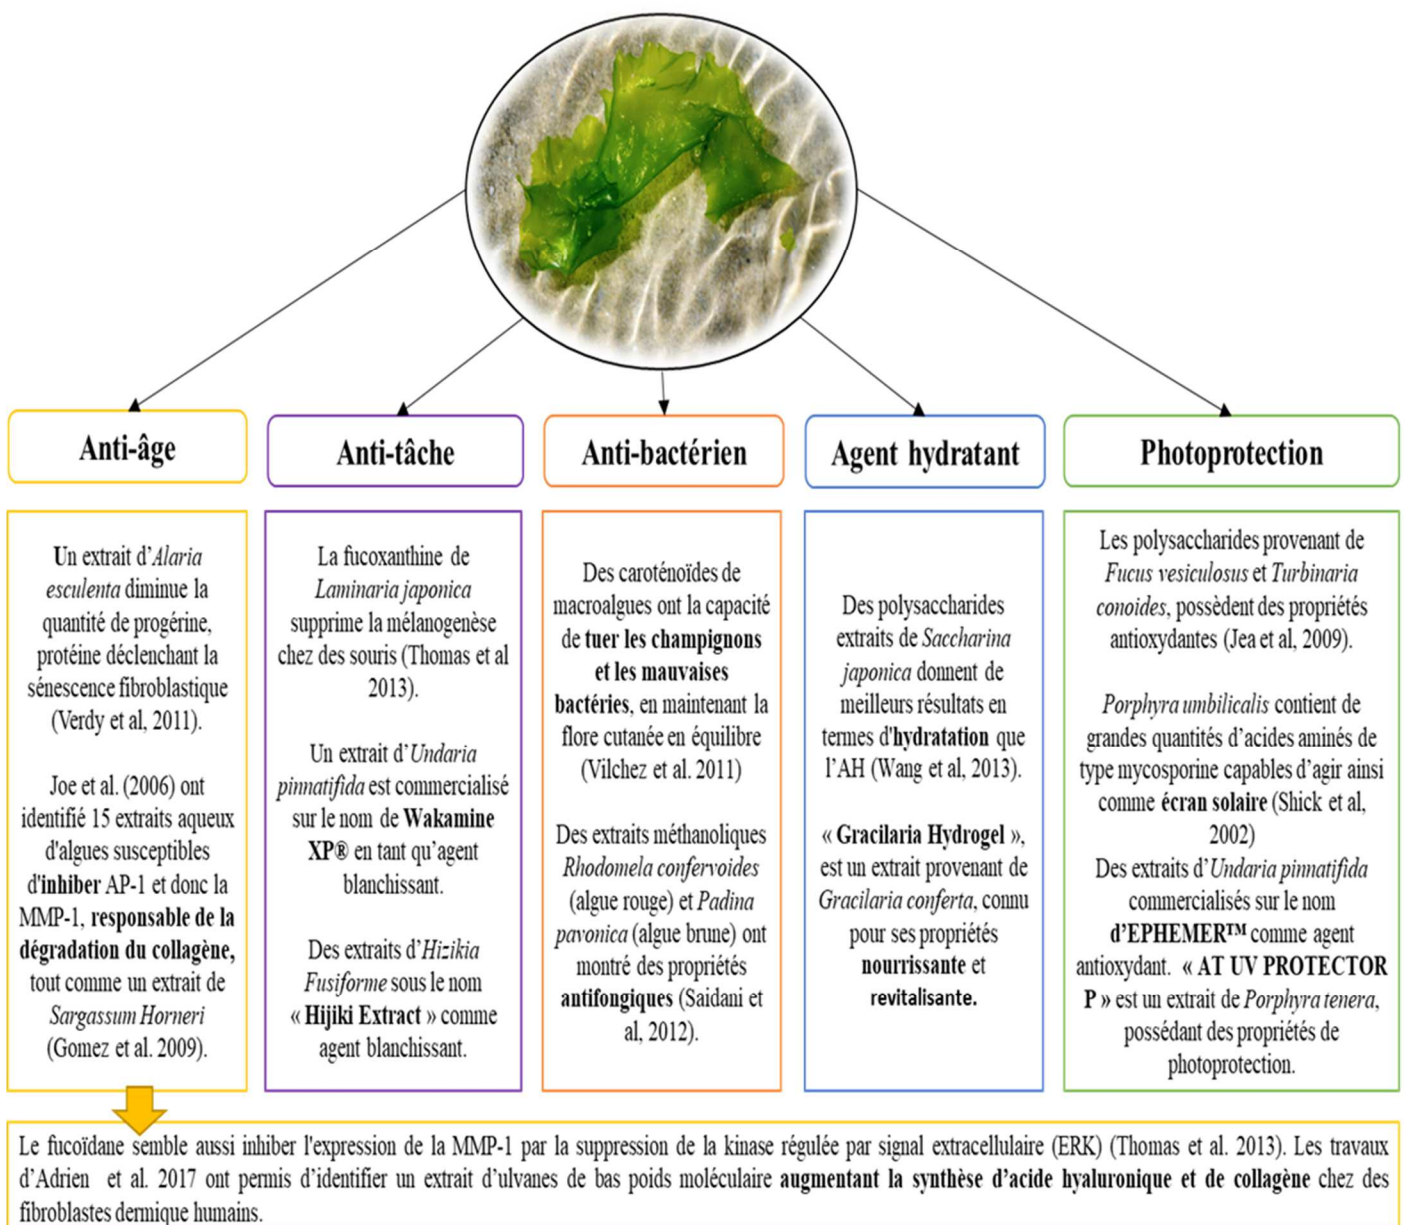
Anti-âge

Anti-tâche

Anti-bactérien

Agent hydratant

Photoprotection

Un extrait d'*Alaria esculenta* diminue la quantité de progérine, protéine déclenchant la sénescence fibroblastique (Verdy et al, 2011).

Joe et al. (2006) ont identifié 15 extraits aqueux d'algues susceptibles d'**inhiber** AP-1 et donc la MMP-1, **responsable de la dégradation du collagène,** tout comme un extrait de *Sargassum Horneri* (Gomez et al. 2009).

La fucoxanthine de *Laminaria japonica* supprime la mélanogenèse chez des souris (Thomas et al 2013).

Un extrait d'*Undaria pinnatifida* est commercialisé sur le nom de **Wakamine XP®** en tant qu'agent blanchissant.

Des extraits d'*Hizikia Fusiforme* sous le nom « **Hijiki Extract** » comme agent blanchissant.

Des caroténoïdes de macroalgues ont la capacité de **tuer les champignons et les mauvaises bactéries**, en maintenant la flore cutanée en équilibre (Vilchez et al. 2011)

Des extraits méthanoliques *Rhodomela confervoides* (algue rouge) et *Padina pavonica* (algue brune) ont montré des propriétés **antifongiques** (Saidani et al, 2012).

Des polysaccharides extraits de *Saccharina japonica* donnent de meilleurs résultats en termes d'**hydratation** que l'AH (Wang et al, 2013).

« **Gracilaria Hydrogel** », est un extrait provenant de *Gracilaria conferta*, connu pour ses propriétés **nourrissante** et **revitalisante.**

Les polysaccharides provenant de *Fucus vesiculosus* et *Turbinaria conoides*, possèdent des propriétés antioxydantes (Jea et al, 2009).

*Porphyra umbilicalis* contient de grandes quantités d'acides aminés de type mycosporine capables d'agir ainsi comme **écran solaire** (Shick et al, 2002)
Des extraits d'*Undaria pinnatifida* commercialisés sur le nom **d'EPHEMER™** comme agent antioxydant. **« AT UV PROTECTOR P »** est un extrait de *Porphyra tenera*, possédant des propriétés de photoprotection.

Le fucoïdane semble aussi inhiber l'expression de la MMP-1 par la suppression de la kinase régulée par signal extracellulaire (ERK) (Thomas et al. 2013). Les travaux d'Adrien et al. 2017 ont permis d'identifier un extrait d'ulvanes de bas poids moléculaire **augmentant la synthèse d'acide hyaluronique et de collagène** chez des fibroblastes dermique humains.